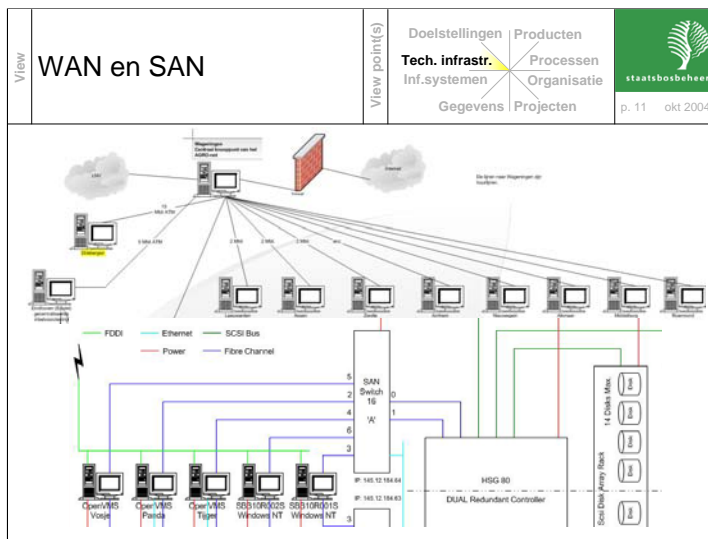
View

WAN en SAN

View point(s)

Doelstellingen | Producten
Tech. infrastr. | Processen
Inf.systemen | Organisatie
Gegevens | Projecten

staatsbosbeheer

p. 11 okt 2004

Wageningen
Centraal knooppunt van het AGRO-net

Internet

De lijnen naar Wageningen zijn huurlijnen.

10 Mbit ATM

5 Mbit ATM

Driebergen

2 Mbit

2 Mbit

2 Mbit

enz.

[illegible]

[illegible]

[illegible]

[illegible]

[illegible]

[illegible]

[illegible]

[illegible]

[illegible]

FDDI
Power
Ethernet
Fibre Channel
SCSI Bus

SAN Switch 16 'A'

5
2
4
6
3
0
1
3

IP: 145.12.184.84
IP: 145.12.184.83

HSG 80
DUAL Redundant Controller

14 Disks Max.
Scsi Disk Array Rack

OpenVMS Vosje
OpenVMS Panda
OpenVMS Tijger
SBB10R002S Windows NT
SBB10R001S Windows NT